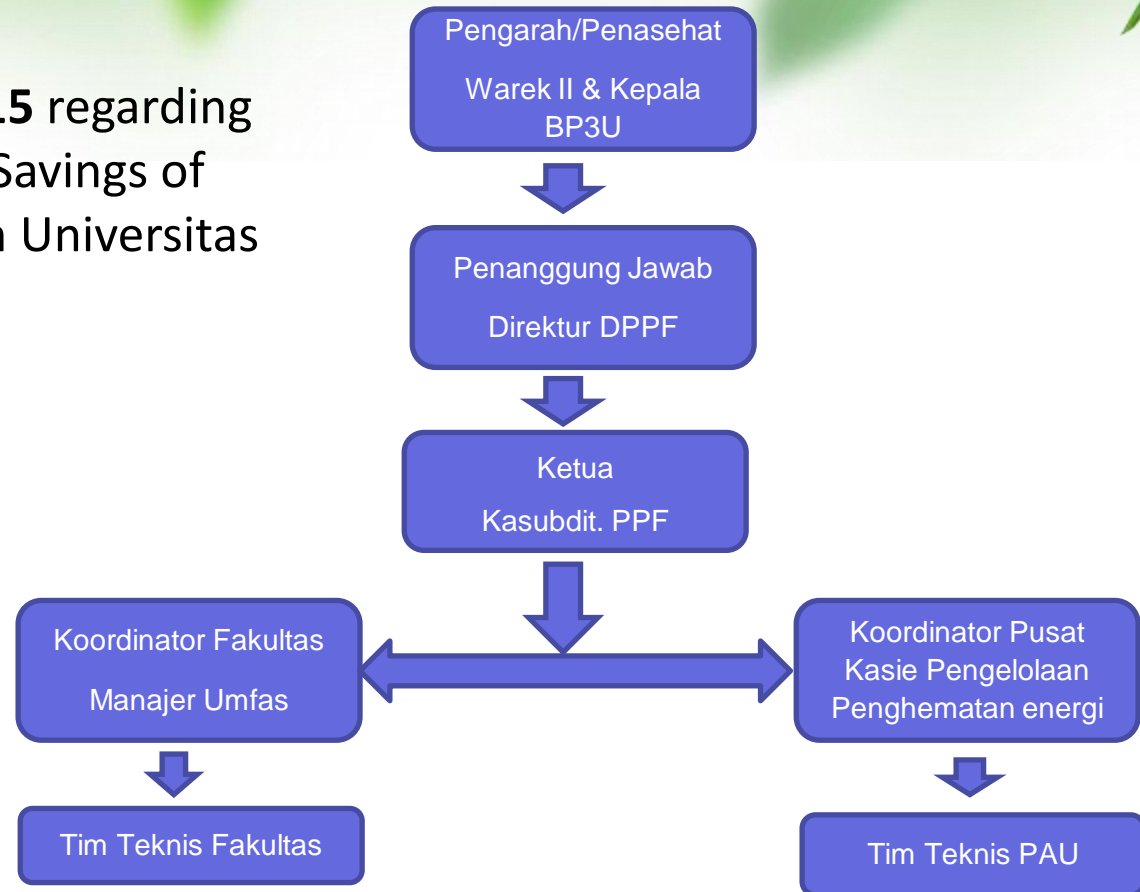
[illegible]5 regarding
Savings of
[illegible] Universitas

Pengarah/Penasehat
Warek II & Kepala BP3U

Penanggung Jawab
Direktur DPPF

Ketua
Kasubdit. PPF

Koordinator Fakultas
Manajer Umfas

Koordinator Pusat
Kasie Pengelolaan Penghematan energi

Tim Teknis Fakultas

Tim Teknis PAU